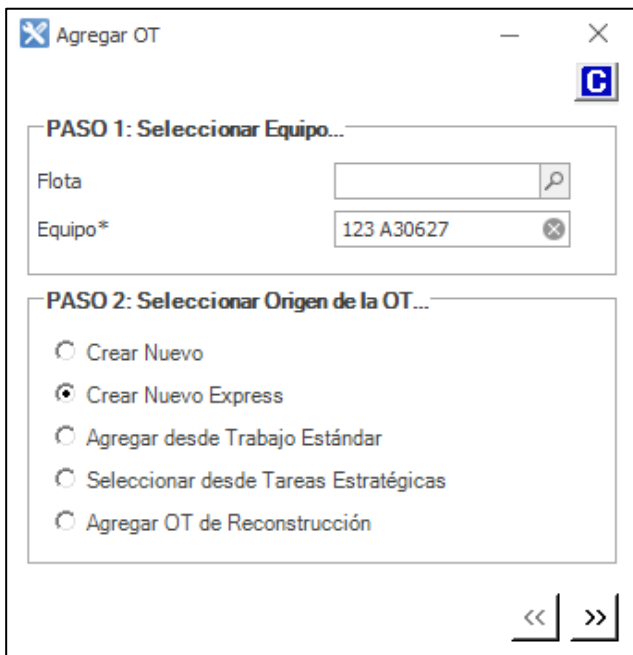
Agregar OT

C

PASO 1: Seleccionar Equipo...

Flota

Equipo*

123 A30627

PASO 2: Seleccionar Origen de la OT...

Crear Nuevo

Crear Nuevo Express

Agregar desde Trabajo Estándar

Seleccionar desde Tareas Estratégicas

Agregar OT de Reconstrucción

<< >>